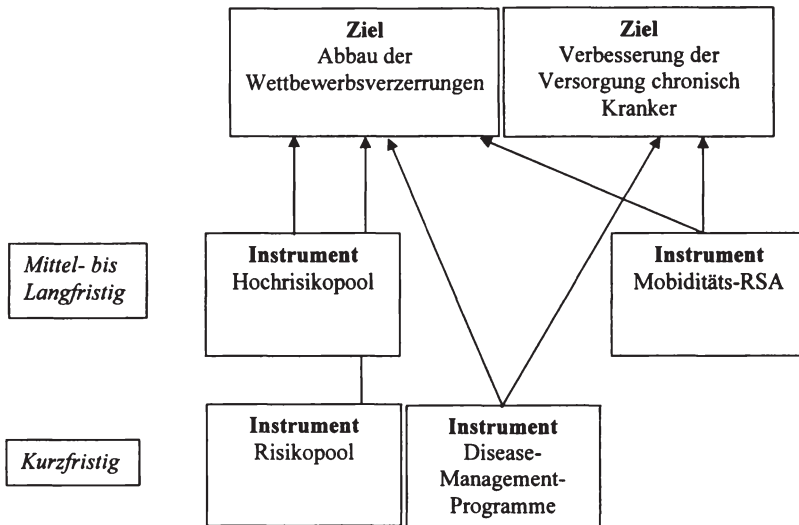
**Ziel**
Abbau der Wettbewerbsverzerrungen

**Ziel**
Verbesserung der Versorgung chronisch Kranker

*Mittel- bis Langfristig*

**Instrument**
Hochrisikopool

**Instrument**
Mobiditäts-RSA

*Kurzfristig*

**Instrument**
Risikopool

**Instrument**
Disease-Management-Programme